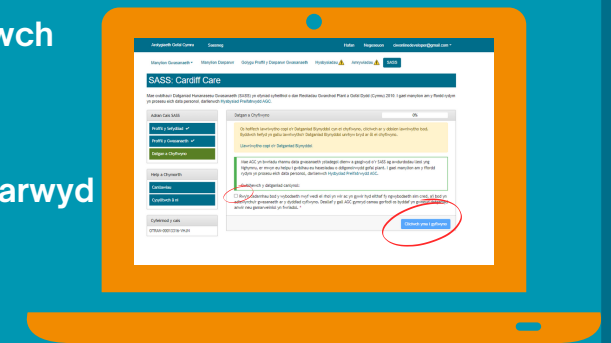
wch

arwyd

Arolygiaeth Gofal Cymru Saesneg Hafan Negeseuon cieostestdeveloper@gmail.com

Manylion Gwasanaeth Manylion Darparwr Golygu Proffil y Darparwr Gwasanaeth Hysbysiadau Amrywiadau SASS

SASS: Cardiff Care

Adran Data SASS
Proffil y Sefydliad ✓
Proffil y Gwasanaeth ✓
Datgan a Chyflwyno

Help a Chymorth
Canllawiau
Cysylltwch â ni

Cyfeirnod y cais
SFR000-00012316-YNUX

Datgan a Chyflwyno 0%

Lawrlwytho copi o'r Datganiad Blynyddol

Dadlwythwch y datganiad cwmplu

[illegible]

Cliciwch yma i gyflwyno